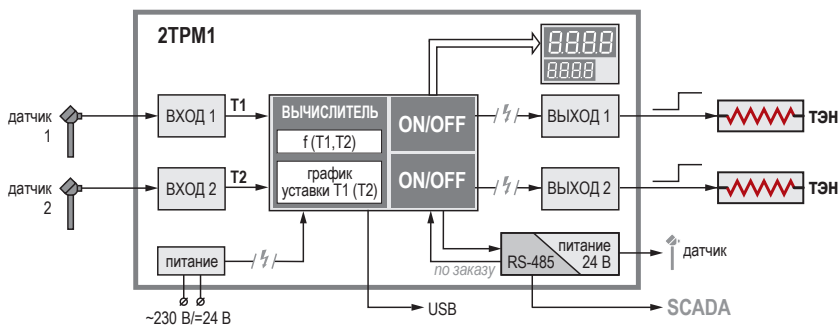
2ТРМ1

датчик 1

датчик 2

ВХОД 1

ВХОД 2

T1

T2

ВЫЧИСЛИТЕЛЬ

f (T1,T2)

график уставки T1 (T2)

ON/OFF

ON/OFF

8.8.8.8

8.8.8.8

ВЫХОД 1

ВЫХОД 2

ТЭН

ТЭН

питание

~230 В/=24 В

по заказу

RS-485

питание 24 В

датчик

USB

SCADA